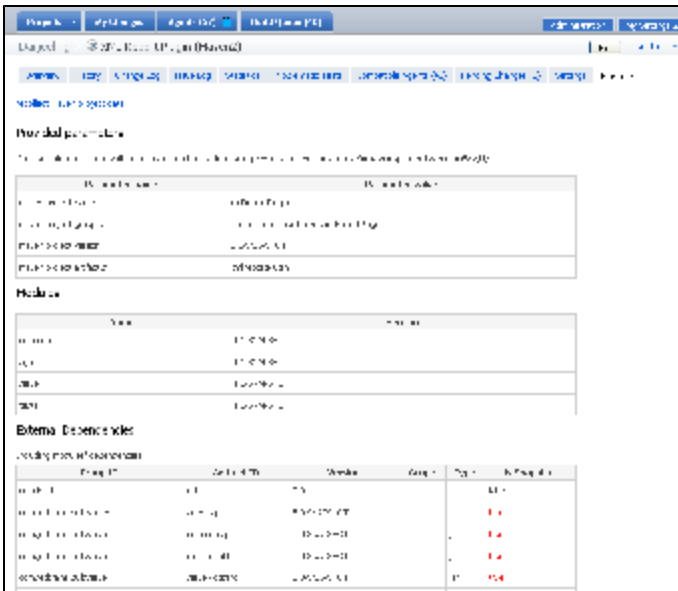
Projects | My Changes | Agents (50) | Build Queue (1)

Administration | My Settings

Project | Build Hudson Plugin (Maven2)

Provided parameters

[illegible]

| Parameter name | Parameter value |
|---|---|
| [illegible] | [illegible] |
| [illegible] | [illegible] |
| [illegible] | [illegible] |
| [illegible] | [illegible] |

Modules

| Name | Version |
|---|---|
| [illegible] | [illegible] |
| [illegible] | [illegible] |
| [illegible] | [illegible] |
| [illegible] | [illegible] |

External Dependencies

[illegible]

| Group ID | Artifact ID | Version | Scope | Type | In Repository |
|---|---|---|---|---|---|
| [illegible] | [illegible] | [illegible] | | | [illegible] |
| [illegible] | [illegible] | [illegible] | | | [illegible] |
| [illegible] | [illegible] | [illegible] | | | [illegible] |
| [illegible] | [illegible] | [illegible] | | | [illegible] |
| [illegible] | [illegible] | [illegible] | | | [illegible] |